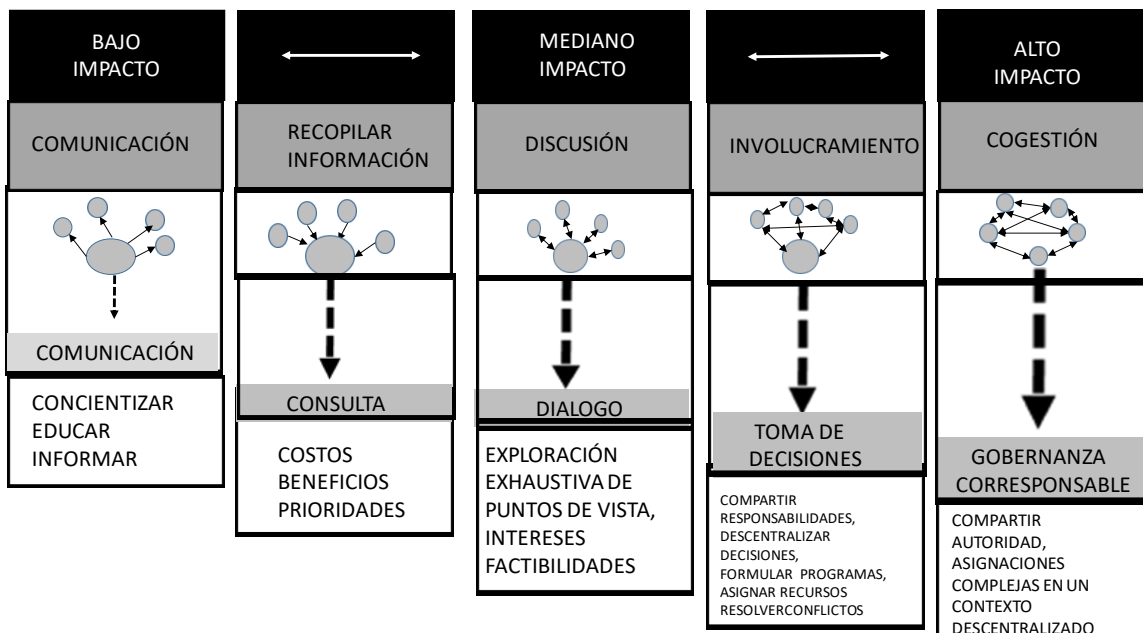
BAJO IMPACTO

COMUNICACIÓN

COMUNICACIÓN

CONCIENTIZAR
EDUCAR
INFORMAR

RECOPILAR INFORMACIÓN

CONSULTA

COSTOS
BENEFICIOS
PRIORIDADES

MEDIANO IMPACTO

DISCUSIÓN

DIALOGO

EXPLORACIÓN EXHAUSTIVA DE PUNTOS DE VISTA, INTERESES FACTIBILIDADES

INVOLUCRAMIENTO

TOMA DE DECISIONES

COMPARTIR RESPONSABILIDADES, DESCENTRALIZAR DECISIONES, FORMULAR PROGRAMAS, ASIGNAR RECURSOS RESOLVERCONFLICTOS

ALTO IMPACTO

COGESTIÓN

GOBERNANZA CORRESPONSABLE

COMPARTIR AUTORIDAD, ASIGNACIONES COMPLEJAS EN UN CONTEXTO DESCENTRALIZADO